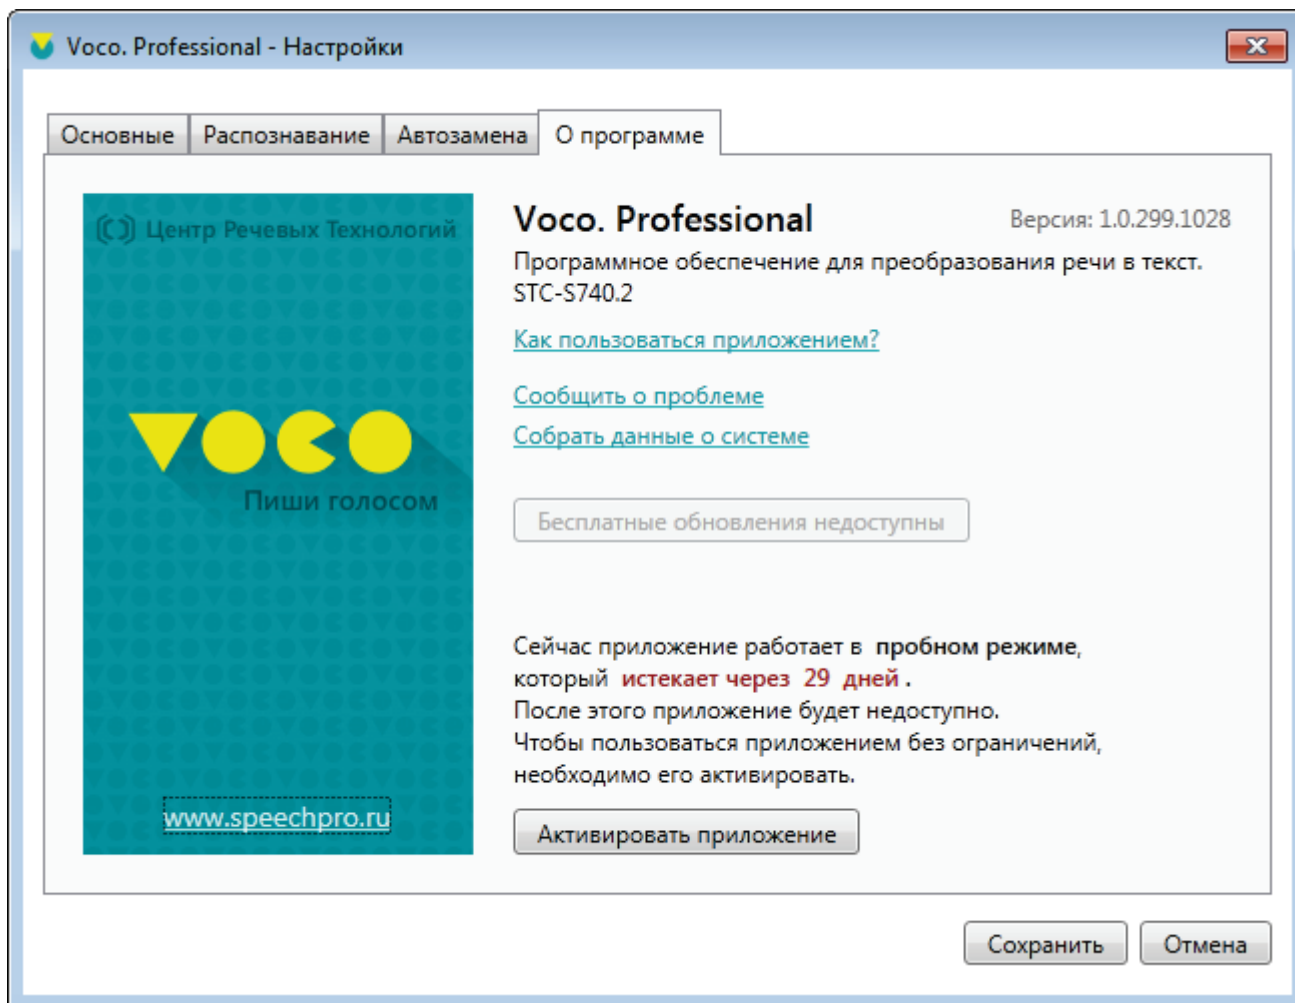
Voco. Professional - Настройки

Основные | Распознавание | Автозамена | О программе

Центр Речевых Технологий

voco

Пиши голосом

www.speechpro.ru

Voco. Professional

Версия: 1.0.299.1028

Программное обеспечение для преобразования речи в текст.
STC-S740.2

Как пользоваться приложением?

Сообщить о проблеме

Собрать данные о системе

Бесплатные обновления недоступны

Сейчас приложение работает в **пробном режиме**, который истекает через 29 дней.
После этого приложение будет недоступно.
Чтобы пользоваться приложением без ограничений, необходимо его активировать.

Активировать приложение

Сохранить

Отмена